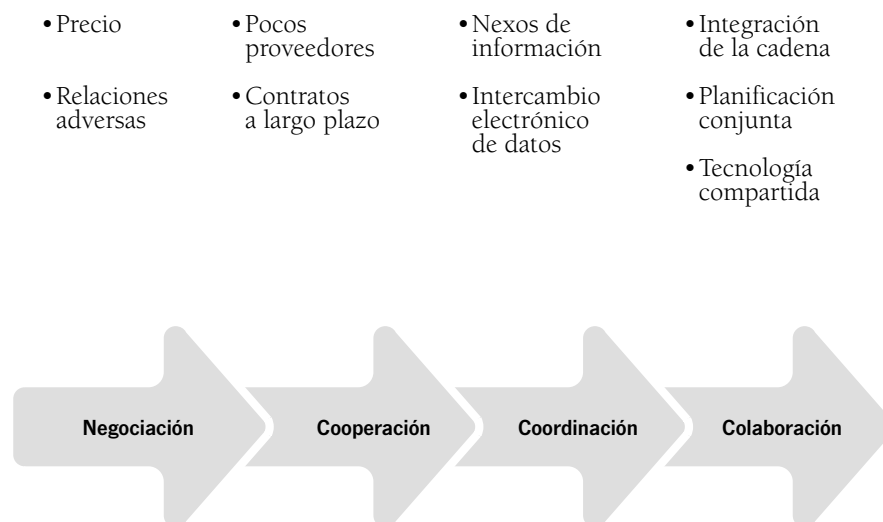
• Precio

• Relaciones adversas

• Pocos proveedores

• Contratos a largo plazo

• Nexos de información

• Intercambio electrónico de datos

• Integración de la cadena

• Planificación conjunta

• Tecnología compartida

Negociación

Cooperación

Coordinación

Colaboración